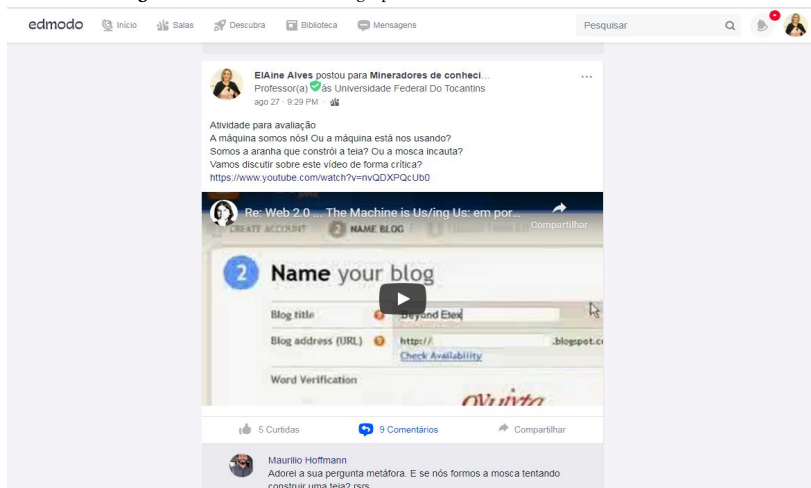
edmodo Início Salas Descubra Biblioteca Mensagens

Pesquisar

ElAine Alves postou para Mineradores de conheci...
Professor(a) às Universidade Federal Do Tocantins
ago 27 · 9:29 PM

Atividade para avaliação
A máquina somos nós! Ou a máquina está nos usando?
Somos a aranha que constrói a teia? Ou a mosca incauta?
Vamos discutir sobre este vídeo de forma crítica?
https://www.youtube.com/watch?v=nvQDXPQcUb0

Re: Web 2.0 ... The Machine is Us/ing Us: em por...
Compartilhar

CREATE ACCOUNT 2 NAME BLOG

2 Name your blog

Blog title Beyond Etex
Blog address (URL) http:// .blogspot.c
Check Availability
Word Verification

5 Curtidas 9 Comentários Compartilhar

Maurilio Hoffmann
Adorei a sua pergunta metáfora. E se nós formos a mosca tentando construir uma teia? rsrs